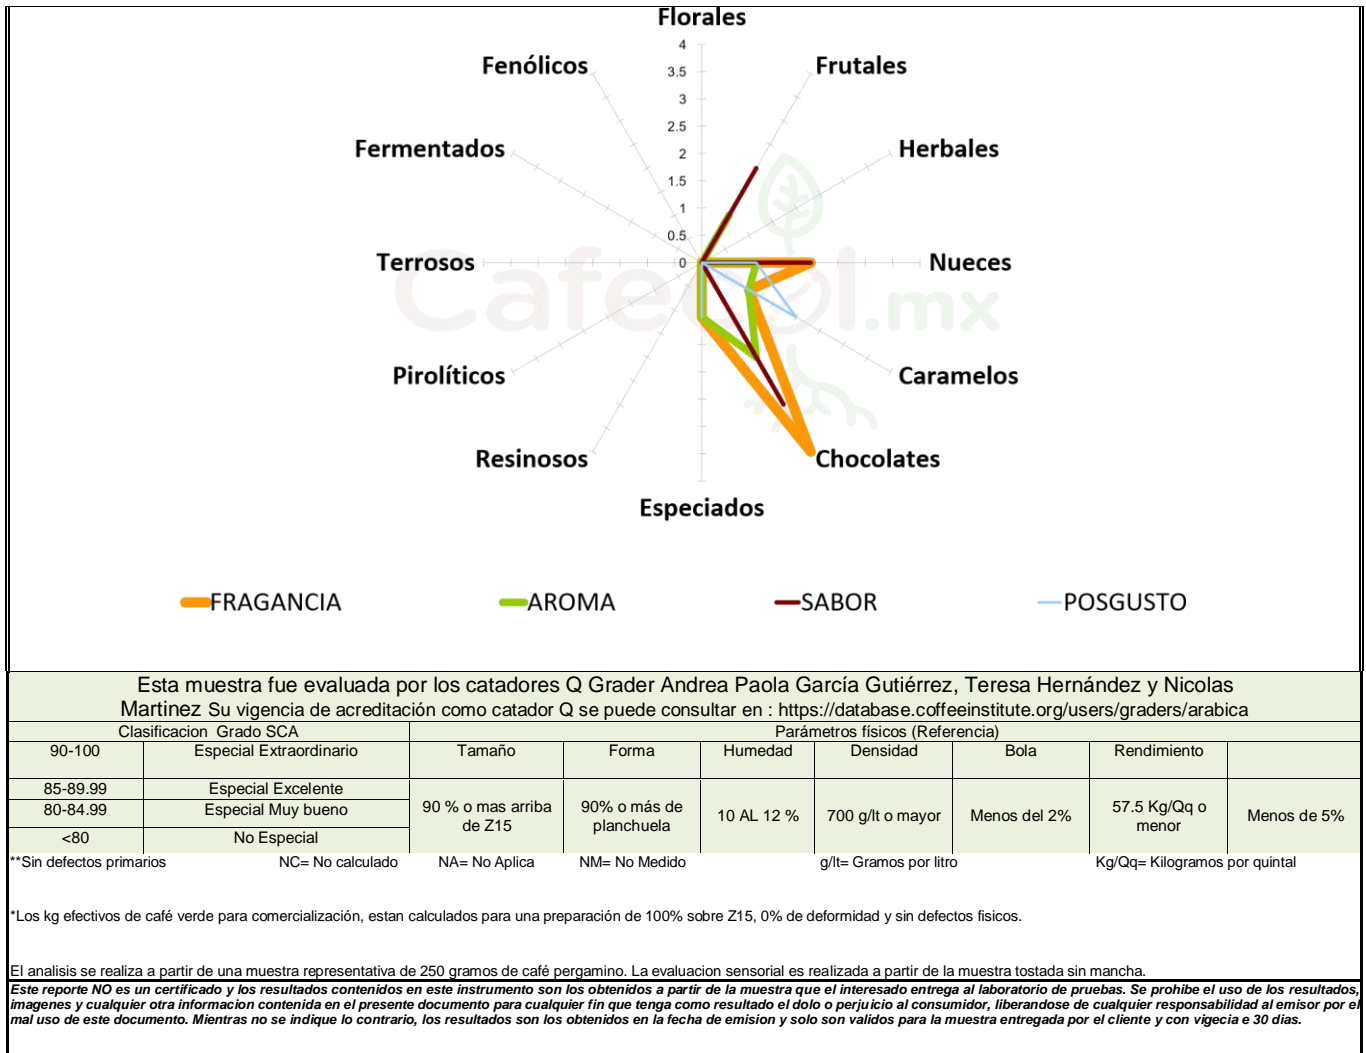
Florales
4
3.5
3
2.5
2
1.5
1
0.5
0
Fenólicos
Frutales
Fermentados
Herbales
Terrosos
Nueces
Pirolíticos
Caramelos
Resinosos
Chocolates
Especiados

Cafetal.mx

FRAGANCIA
AROMA
SABOR
POSGUSTO

Esta muestra fue evaluada por los catadores Q Grader Andrea Paola García Gutiérrez, Teresa Hernández y Nicolas Martinez Su vigencia de acreditación como catador Q se puede consultar en : https://database.coffeeinstitute.org/users/graders/arabica

| Clasificacion Grado SCA | | Parámetros físicos (Referencia) | | | | | | |
|---|---|---|---|---|---|---|---|---|
| 90-100 | Especial Extraordinario | Tamaño | Forma | Humedad | Densidad | Bola | Rendimiento | |
| 85-89.99 | Especial Excelente | 90 % o mas arriba de Z15 | 90% o más de planchuela | 10 AL 12 % | 700 g/lt o mayor | Menos del 2% | 57.5 Kg/Qq o menor | Menos de 5% |
| 80-84.99 | Especial Muy bueno | | | | | | | |
| <80 | No Especial | | | | | | | |

**Sin defectos primarios NC= No calculado NA= No Aplica NM= No Medido g/lt= Gramos por litro Kg/Qq= Kilogramos por quintal

*Los kg efectivos de café verde para comercialización, estan calculados para una preparación de 100% sobre Z15, 0% de deformidad y sin defectos fisicos.

El analisis se realiza a partir de una muestra representativa de 250 gramos de café pergamino. La evaluacion sensorial es realizada a partir de la muestra tostada sin mancha.

Este reporte NO es un certificado y los resultados contenidos en este instrumento son los obtenidos a partir de la muestra que el interesado entrega al laboratorio de pruebas. Se prohibe el uso de los resultados, imagenes y cualquier otra informacion contenida en el presente documento para cualquier fin que tenga como resultado el dolo o perjuicio al consumidor, liberandose de cualquier responsabilidad al emisor por el mal uso de este documento. Mientras no se indique lo contrario, los resultados son los obtenidos en la fecha de emision y solo son validos para la muestra entregada por el cliente y con vigecia e 30 dias.